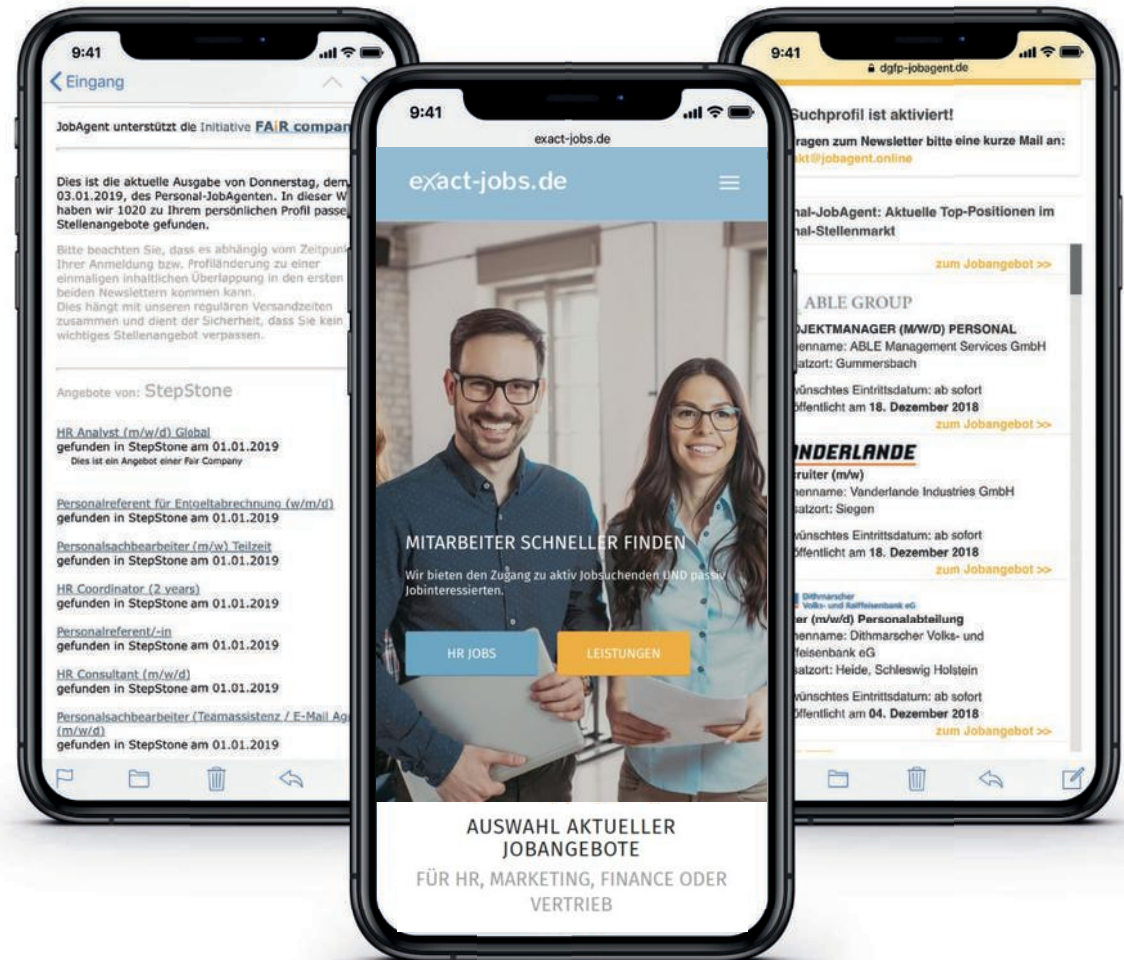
9:41

Eingang

JobAgent unterstützt die Initiative FAiR compan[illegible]

Dies ist die aktuelle Ausgabe von Donnerstag, dem 03.01.2019, des Personal-JobAgenten. In dieser W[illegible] haben wir 1020 zu Ihrem persönlichen Profil passe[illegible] Stellenangebote gefunden.

Bitte beachten Sie, dass es abhängig vom Zeitpunk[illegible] Ihrer Anmeldung bzw. Profiländerung zu einer einmaligen inhaltlichen Überlappung in den ersten beiden Newslettern kommen kann. Dies hängt mit unseren regulären Versandzeiten zusammen und dient der Sicherheit, dass Sie kein wichtiges Stellenangebot verpassen.

Angebote von: StepStone

HR Analyst (m/w/d) Global
gefunden in StepStone am 01.01.2019
Dies ist ein Angebot einer Fair Company

Personalreferent für Entgeltabrechnung (w/m/d)
gefunden in StepStone am 01.01.2019

Personalsachbearbeiter (m/w) Teilzeit
gefunden in StepStone am 01.01.2019

HR Coordinator (2 years)
gefunden in StepStone am 01.01.2019

Personalreferent/-in
gefunden in StepStone am 01.01.2019

HR Consultant (m/w/d)
gefunden in StepStone am 01.01.2019

Personalsachbearbeiter (Teamassistenz / E-Mail Ag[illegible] (m/w/d)
gefunden in StepStone am 01.01.2019

9:41

exact-jobs.de

exact-jobs.de

MITARBEITER SCHNELLER FINDEN

Wir bieten den Zugang zu aktiv Jobsuchenden UND passiv Jobinteressierten.

HR JOBS

LEISTUNGEN

AUSWAHL AKTUELLER JOBANGEBOTE

FÜR HR, MARKETING, FINANCE ODER VERTRIEB

9:41

dgfp-jobagent.de

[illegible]uchprofil ist aktiviert!

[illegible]ragen zum Newsletter bitte eine kurze Mail an: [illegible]kt@jobagent.online

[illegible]nal-JobAgent: Aktuelle Top-Positionen im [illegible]nal-Stellenmarkt

zum Jobangebot >>

ABLE GROUP

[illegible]JEKTMANAGER (M/W/D) PERSONAL
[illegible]enname: ABLE Management Services GmbH
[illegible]atzort: Gummersbach

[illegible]wünschtes Eintrittsdatum: ab sofort
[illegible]öffentlicht am 18. Dezember 2018

zum Jobangebot >>

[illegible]NDERLANDE

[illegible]ruiter (m/w)
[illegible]enname: Vanderlande Industries GmbH
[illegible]atzort: Siegen

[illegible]wünschtes Eintrittsdatum: ab sofort
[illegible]öffentlicht am 18. Dezember 2018

zum Jobangebot >>

Dithmarscher Volks- und Raiffeisenbank eG

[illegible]ter (m/w/d) Personalabteilung
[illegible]enname: Dithmarscher Volks- und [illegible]feisenbank eG
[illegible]atzort: Heide, Schleswig Holstein

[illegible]wünschtes Eintrittsdatum: ab sofort
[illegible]öffentlicht am 04. Dezember 2018

zum Jobangebot >>